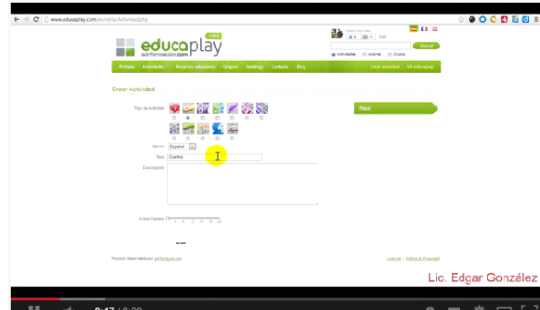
www.educaplay.com/es/crearActividad.php

educaplay FREE

adrformacion.com

Buscar

Actividades

Portada Actividades Recursos educativos Grupos Rankings Contacto Blog Crear actividad Mi educaplay

Crear Actividad

Tipo de Actividad

Siguiente

Idioma Español

Título Castilla

Descripción

Edad / Nivel

Proyecto desarrollado por adrformacion.com

Licencia | Política de Privacidad

Lic. Edgar González